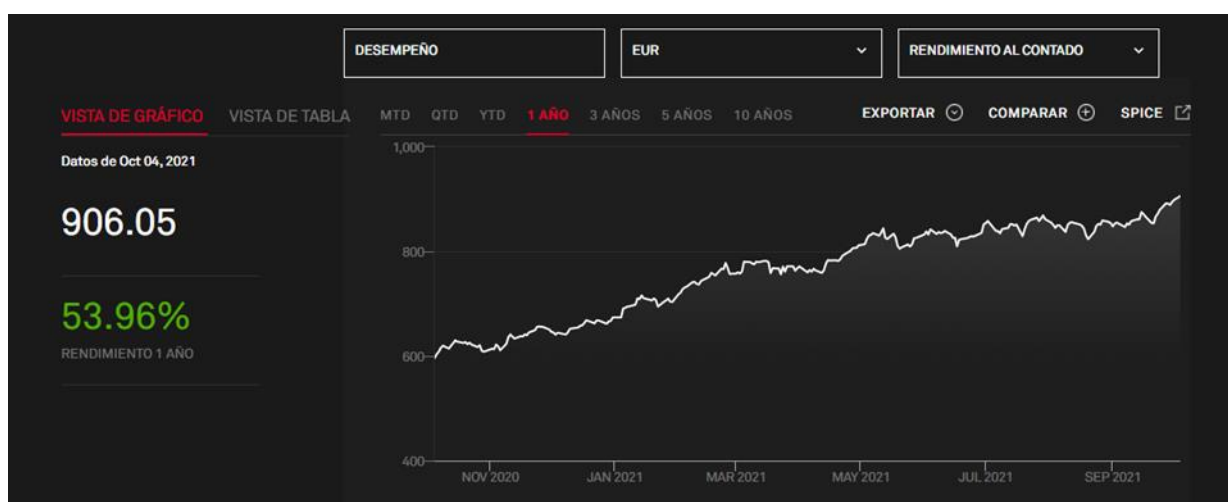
DESEMPEÑO

EUR

RENDIMIENTO AL CONTADO

VISTA DE GRÁFICO VISTA DE TABLA

MTD QTD YTD 1 AÑO 3 AÑOS 5 AÑOS 10 AÑOS

EXPORTAR COMPARAR SPICE

Datos de Oct 04, 2021

906.05

53.96%

RENDIMIENTO 1 AÑO

1,000

800

600

400

NOV 2020 JAN 2021 MAR 2021 MAY 2021 JUL 2021 SEP 2021